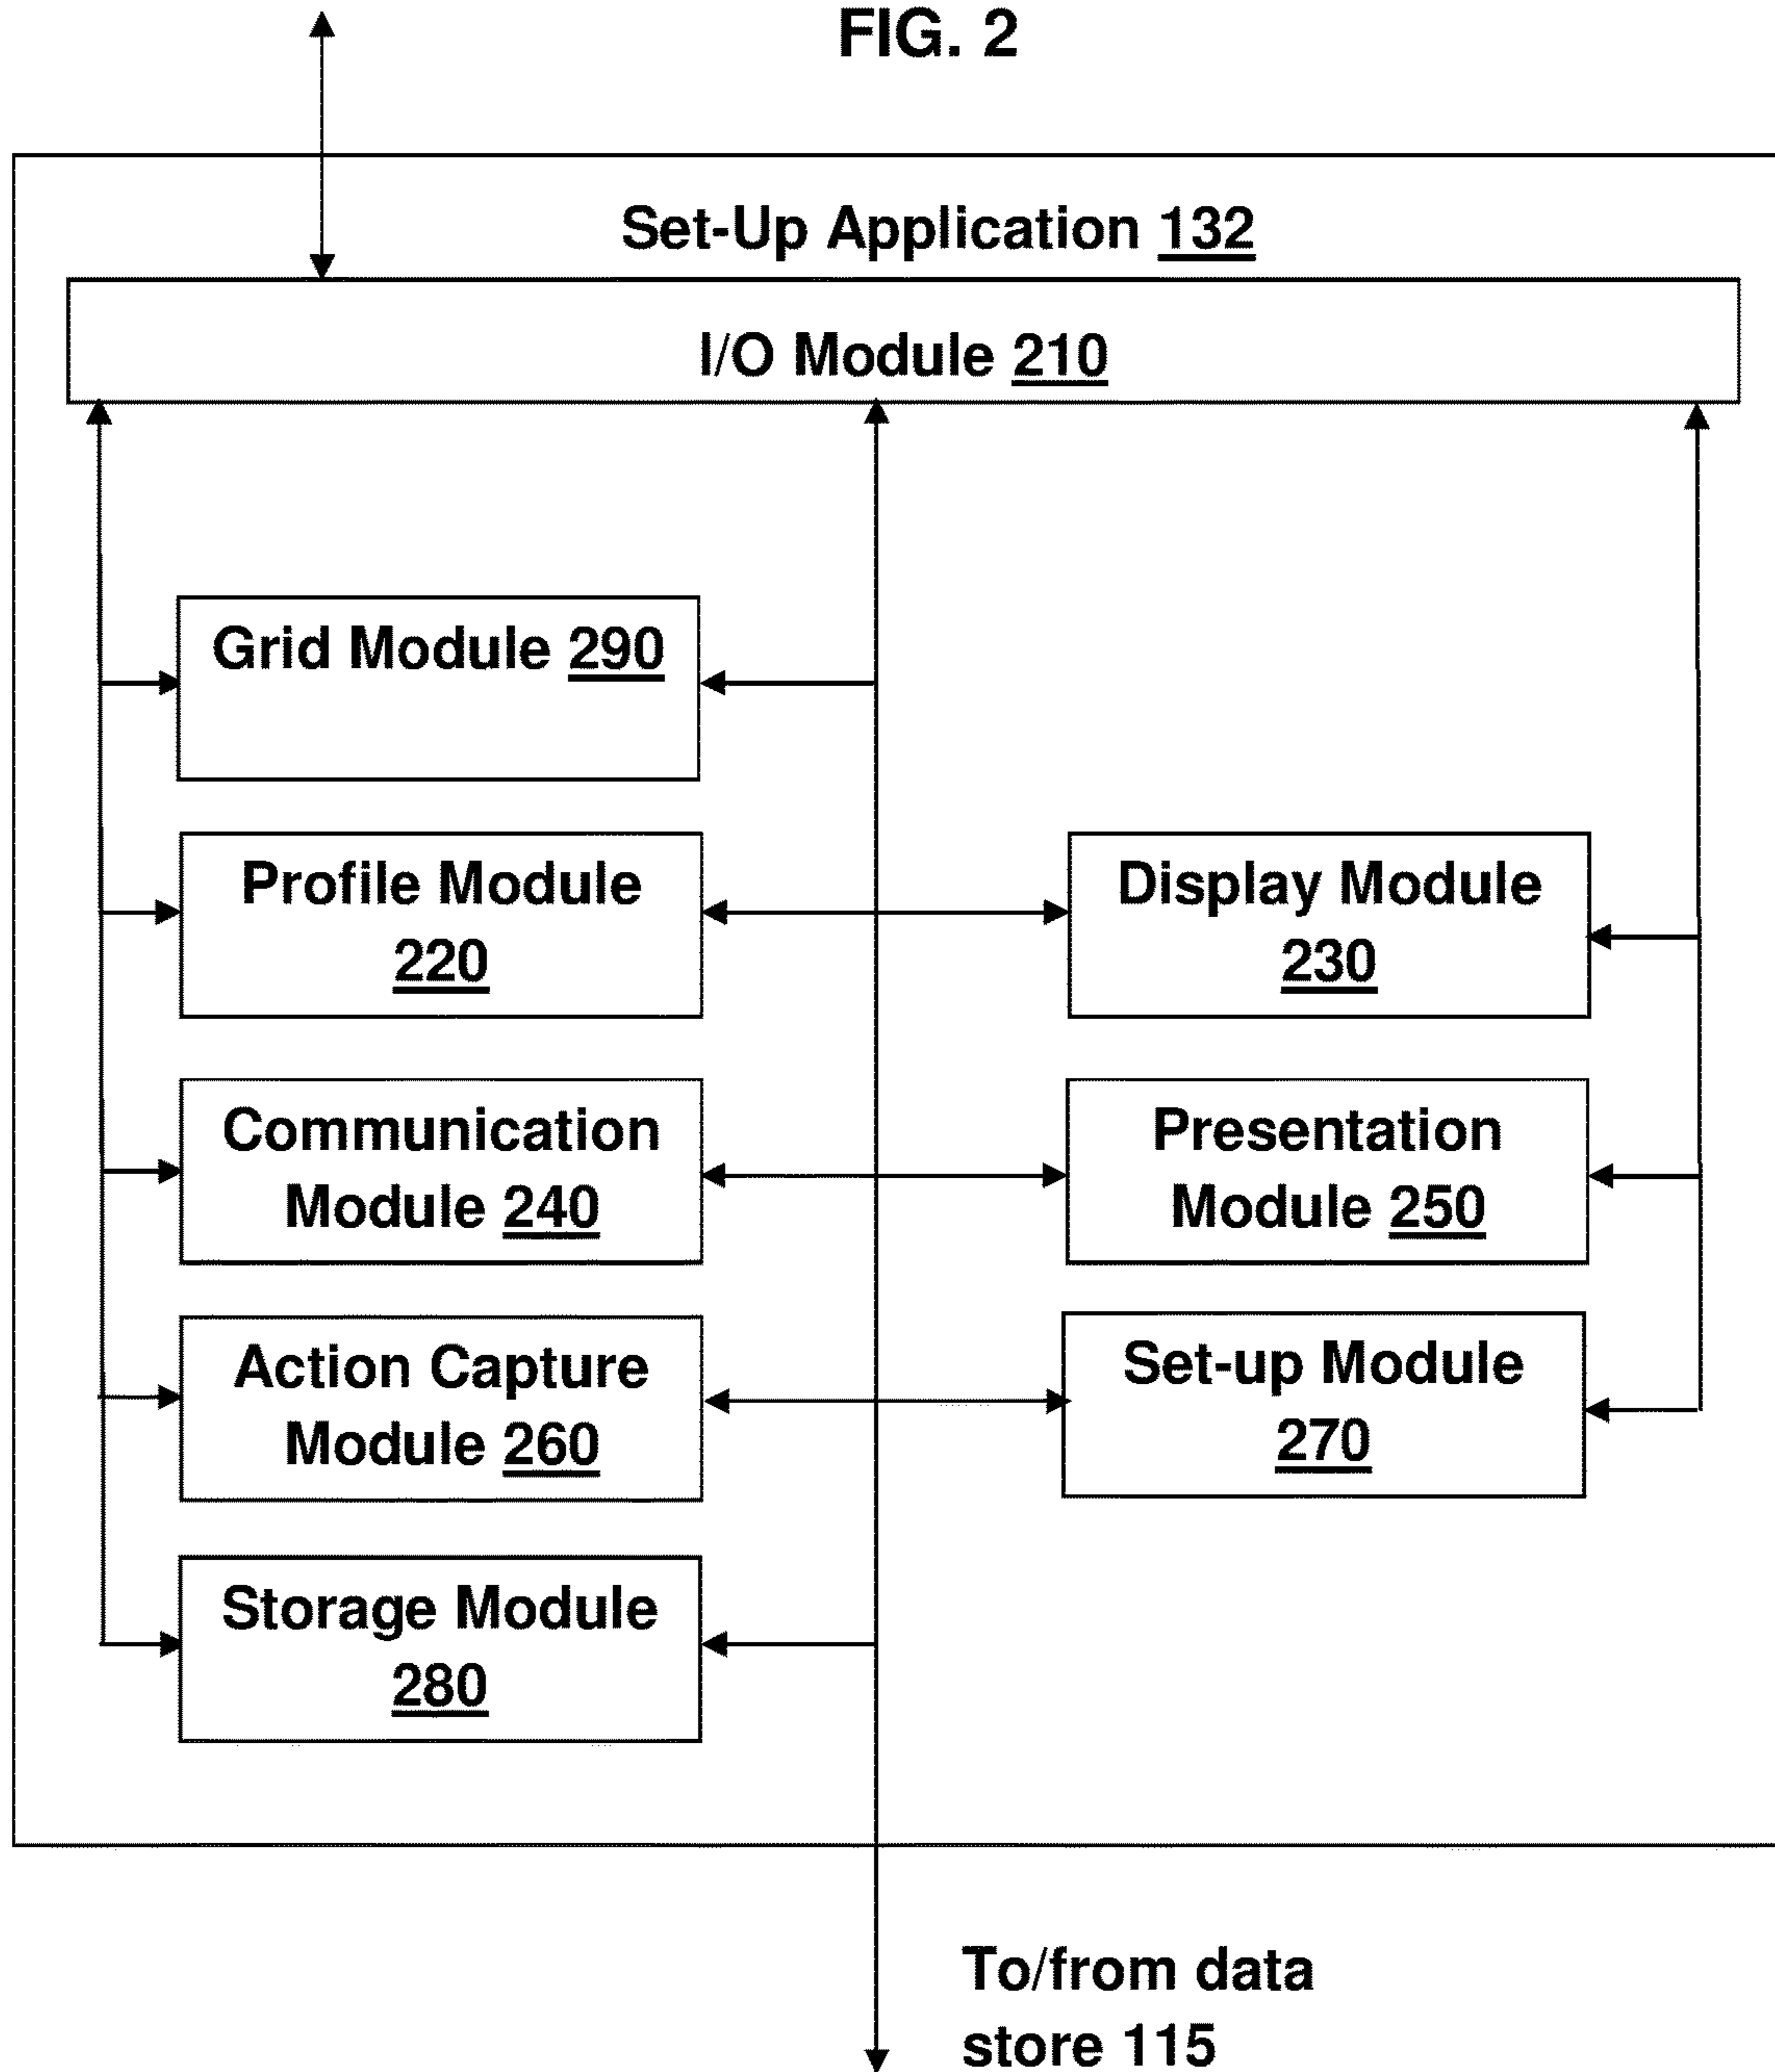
FIG. 2

Set-Up Application 132

I/O Module 210

Grid Module 290

Profile Module 220

Display Module 230

Communication Module 240

Presentation Module 250

Action Capture Module 260

Set-up Module 270

Storage Module 280

To/from data store 115